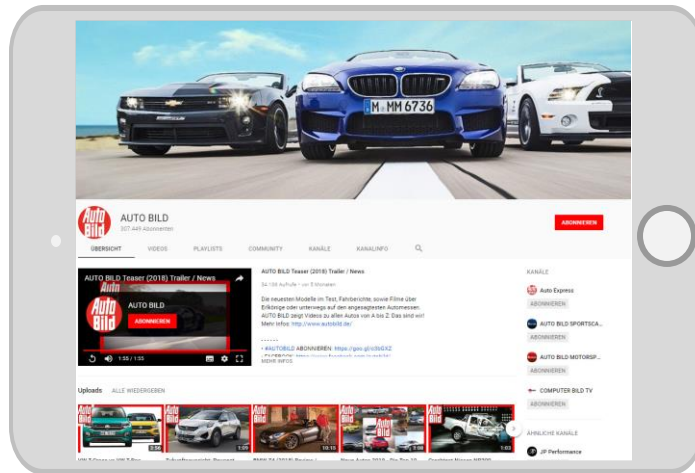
M MM 6736

Auto Bild

AUTO BILD
307.449 Abonnenten

ABONNIEREN

ÜBERSICHT VIDEOS PLAYLISTS COMMUNITY KANÄLE KANALINFO

AUTO BILD Teaser (2018) Trailer / News

Auto Bild
AUTO BILD
ABONNIEREN

1:55 / 1:55

AUTO BILD Teaser (2018) Trailer / News
54.135 Aufrufe • vor 5 Monaten

Die neuesten Modelle im Test, Fahrberichte, sowie Filme über Erlkönige oder unterwegs auf den angesagtesten Automessen. AUTO BILD zeigt Videos zu allen Autos von A bis Z. Das sind wir! Mehr Infos: http://www.autobild.de/

------
• #AUTOBILD ABONNIEREN: https://goo.gl/o3hEXZ
• FACEBOOK: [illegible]
MEHR INFOS

KANÄLE
Auto Express
ABONNIEREN
AUTO BILD SPORTSCA...
ABONNIEREN
AUTO BILD MOTORSP...
ABONNIEREN
COMPUTER BILD TV
ABONNIEREN

ÄHNLICHE KANÄLE
JP Performance

Uploads ALLE WIEDERGEBEN

Auto Bild
Auto Bild
Auto Bild
Auto Bild
Auto Bild

1:05
10:15
1:03